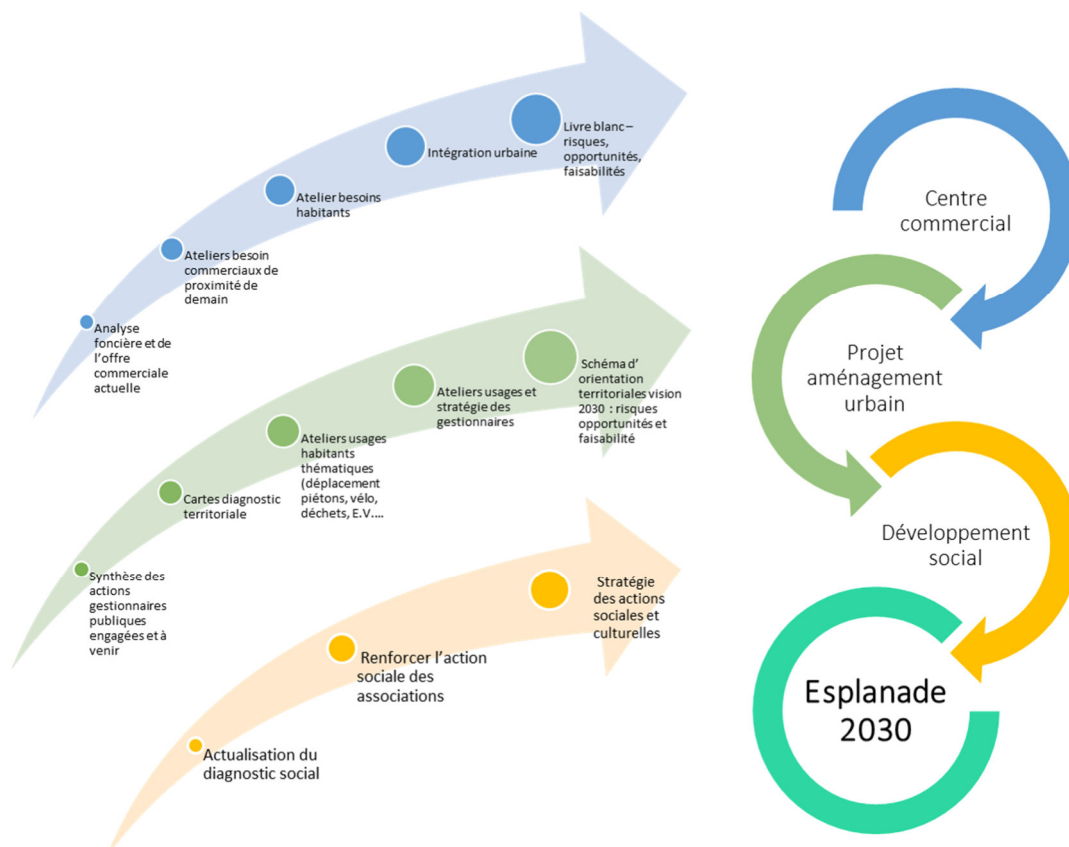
Analyse foncière et de l'offre commerciale actuelle

Ateliers besoin commerciaux de proximité de demain

Atelier besoins habitants

Intégration urbaine

Livre blanc – risques, opportunités, faisabilités

Synthèse des actions gestionnaires publiques engagées et à venir

Cartes diagnostic territoriale

Ateliers usages habitants thématiques (déplacement piétons, vélo, déchets, E.V.…

Ateliers usages et stratégie des gestionnaires

Schéma d' orientation territoriales vision 2030 : risques opportunités et faisabilité

Actualisation du diagnostic social

Renforcer l'action sociale des associations

Stratégie des actions sociales et culturelles

Centre commercial

Projet aménagement urbain

Développement social

Esplanade 2030